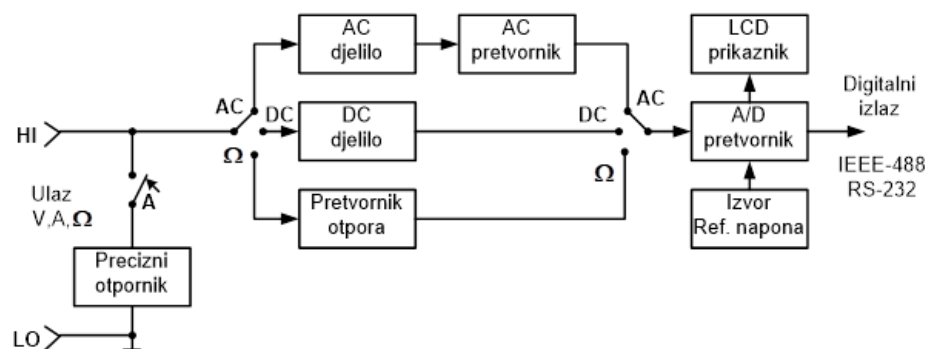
AC djelilo

AC pretvornik

LCD prikaznik

Digitalni izlaz

AC

DC

DC djelilo

DC

AC

A/D pretvornik

HI

$\Omega$

$\Omega$

IEEE-488
RS-232

Ulaz
V,A,$\Omega$

A

Pretvornik otpora

Izvor Ref. napona

Precizni otpornik

LO